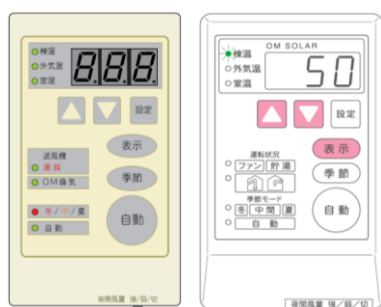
○ 棟温
○ 外気温
○ 室温

888

設定

表示

送風機
○ 循環
○ OM換気

季節

● 冬 / 中 / 夏
○ 自動

自動

夜間風量 強/弱/切

OM SOLAR
● 棟温
○ 外気温
○ 室温

50

設定

表示

運転状況
○ ファン 貯湯

季節

季節モード
○ 冬 中間 夏
○ 自動

自動

夜間風量 強/弱/切